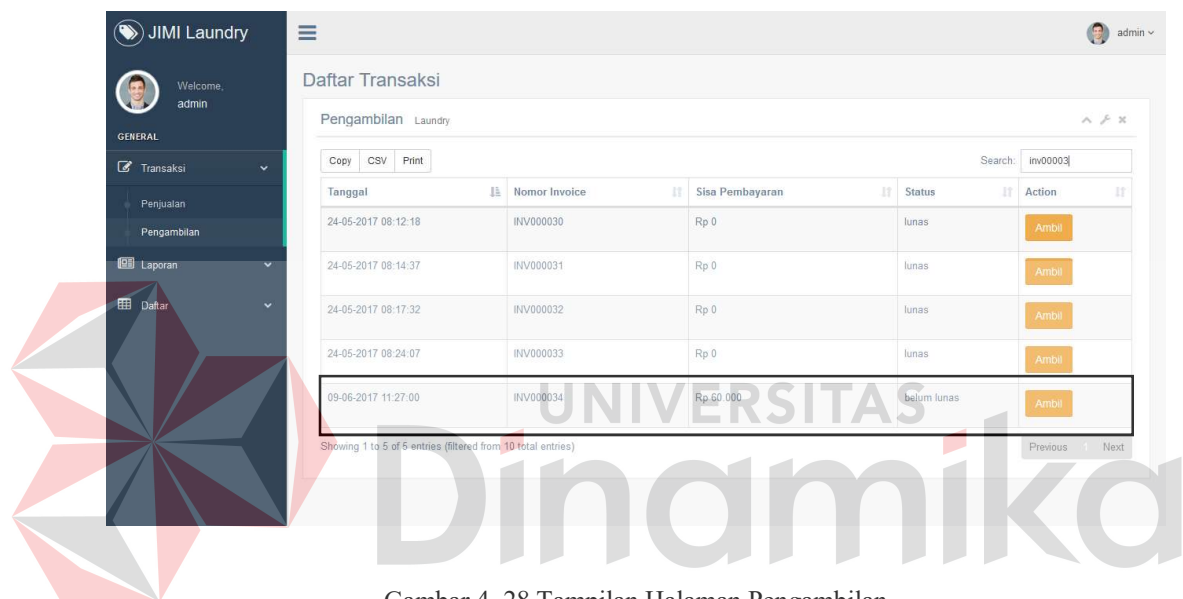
JIMI Laundry

admin

Welcome,
admin

GENERAL

Transaksi

Penjualan

Pengambilan

Laporan

Daftar

Daftar Transaksi

Pengambilan Laundry

Copy CSV Print

Search: inv00003

| Tanggal | Nomor Invoice | Sisa Pembayaran | Status | Action |
|---|---|---|---|---|
| 24-05-2017 08:12:18 | INV000030 | Rp 0 | lunas | Ambil |
| 24-05-2017 08:14:37 | INV000031 | Rp 0 | lunas | Ambil |
| 24-05-2017 08:17:32 | INV000032 | Rp 0 | lunas | Ambil |
| 24-05-2017 08:24:07 | INV000033 | Rp 0 | lunas | Ambil |
| 09-06-2017 11:27:00 | INV000034 | Rp 60.000 | belum lunas | Ambil |

Showing 1 to 5 of 5 entries (filtered from 10 total entries)

Previous 1 Next

UNIVERSITAS
Dinamika

Gambar 4. 28 Tampilan Halaman Pengambilan